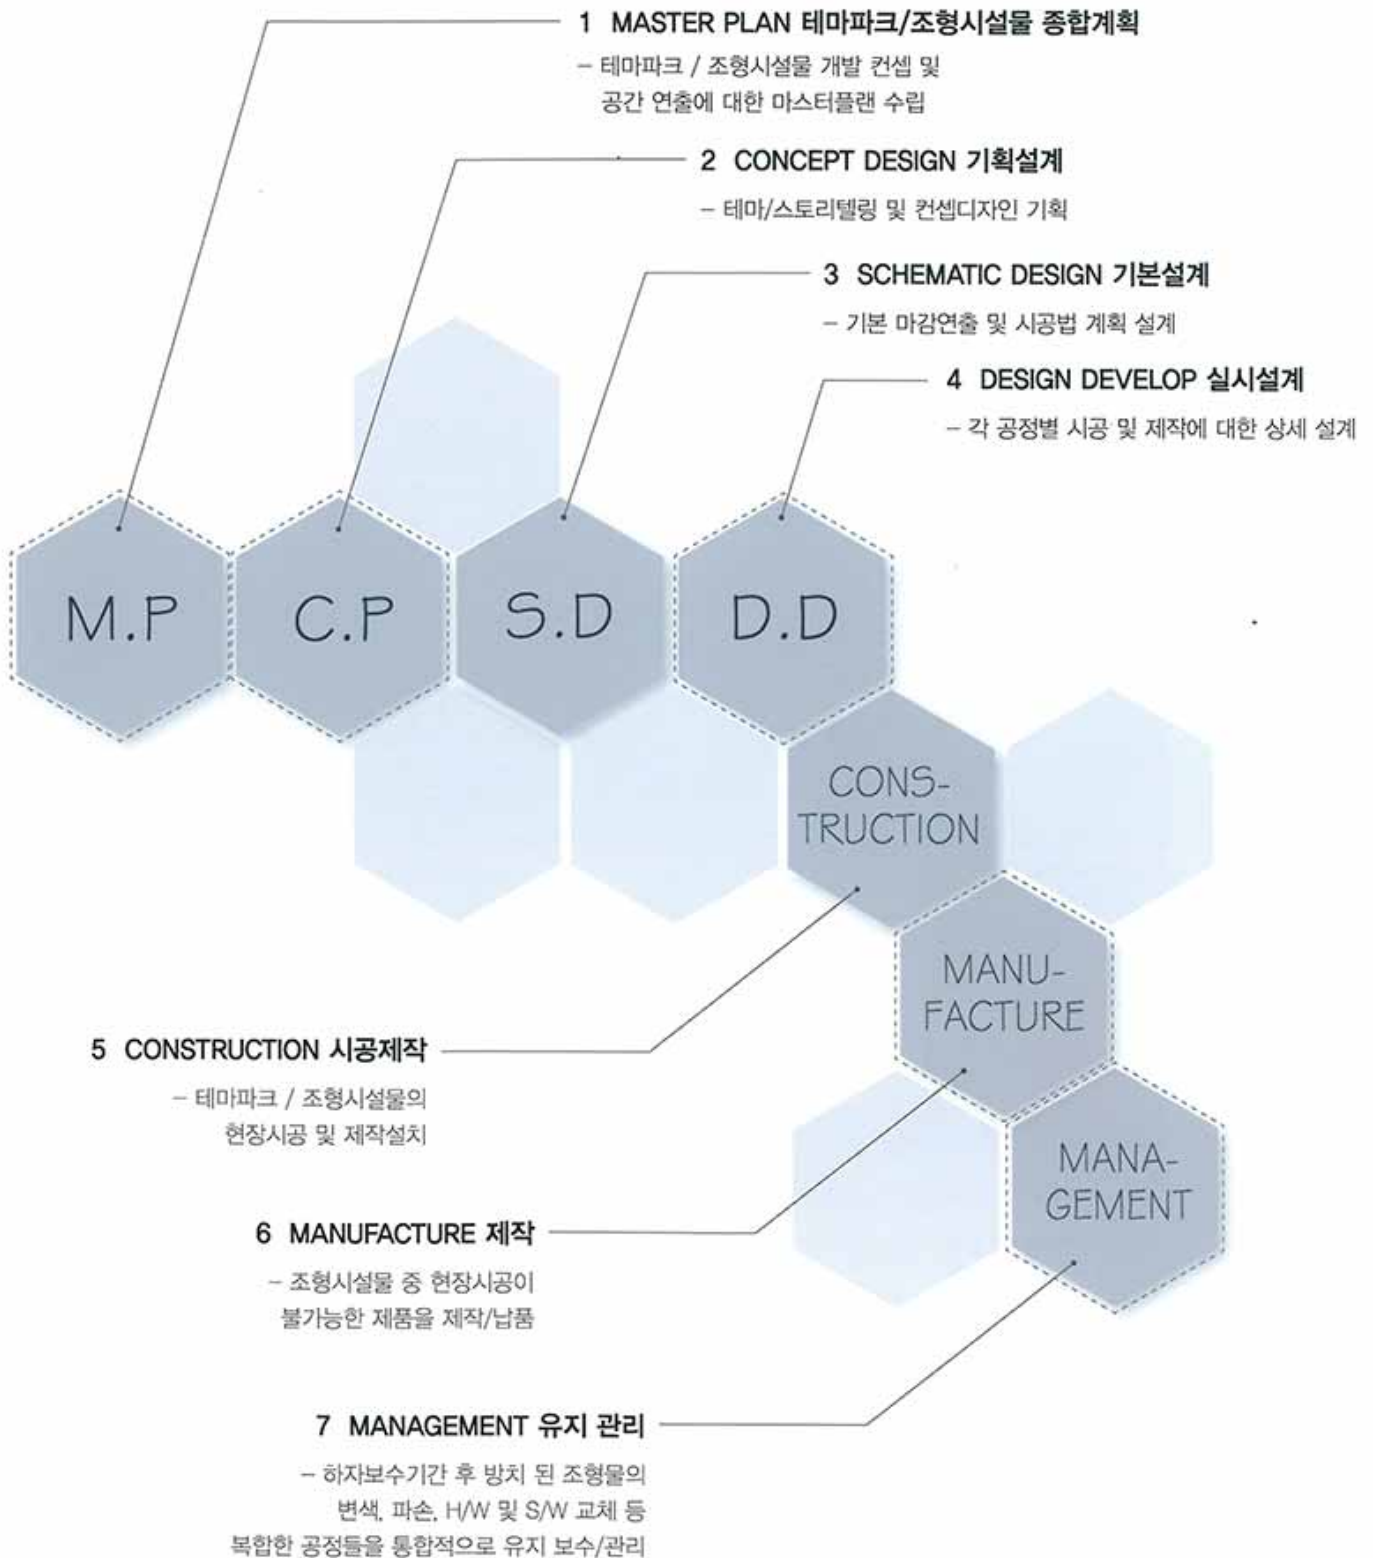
1 MASTER PLAN 테마파크/조형시설물 종합계획

– 테마파크 / 조형시설물 개발 컨셉 및 공간 연출에 대한 마스터플랜 수립

2 CONCEPT DESIGN 기획설계

– 테마/스토리텔링 및 컨셉디자인 기획

3 SCHEMATIC DESIGN 기본설계

– 기본 마감연출 및 시공법 계획 설계

4 DESIGN DEVELOP 실시설계

– 각 공정별 시공 및 제작에 대한 상세 설계

M.P

C.P

S.D

D.D

CONSTRUCTION

MANUFACTURE

MANAGEMENT

5 CONSTRUCTION 시공제작

– 테마파크 / 조형시설물의 현장시공 및 제작설치

6 MANUFACTURE 제작

– 조형시설물 중 현장시공이 불가능한 제품을 제작/납품

7 MANAGEMENT 유지 관리

– 하자보수기간 후 방치 된 조형물의 변색, 파손, H/W 및 S/W 교체 등 복합한 공정들을 통합적으로 유지 보수/관리